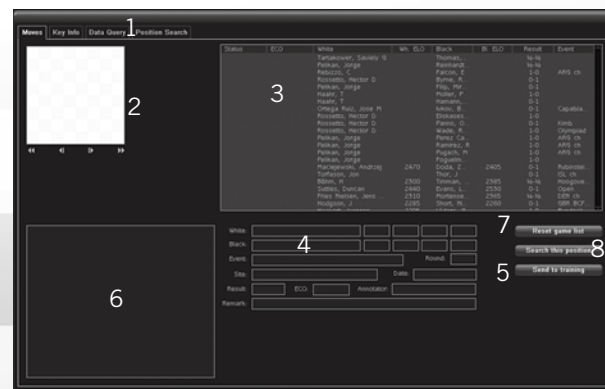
Moves | Key Info | Data Query | Position Search

1

2

3

| Status | ECO | White | Wt. ELO | Black | Bl. ELO | Result | Event |
|---|---|---|---|---|---|---|---|
| | | Tartakower, Saviely G | | Thomas,... | | ½-½ | |
| | | Pelikan, Jorge | | Reinhardt... | | ½-½ | |
| | | Rebizzo, C | | Falcon, E | | 1-0 | ARG ch |
| | | Rossetto, Hector D | | Byrne, R. | | 0-1 | |
| | | Pelikan, Jorge | | Filip, Mir... | | 0-1 | |
| | | Haahr, T | | Moller, F | | 1-0 | |
| | | Haahr, T | | Hamann,... | | 0-1 | |
| | | Ortega Ruiz, Jose M | | Ivkov, B. | | 0-1 | Capablа |
| | | Rossetto, Hector D | | Eliskases... | | 0-1 | |
| | | Rossetto, Hector D | | Panno, O... | | 0-1 | Kmb. |
| | | Rossetto, Hector D | | Wade, R. | | 0-1 | Olympiad |
| | | Pelikan, Jorge | | Perez Ca... | | 1-0 | ARG ch |
| | | Pelikan, Jorge | | Ramirez, R | | 1-0 | ARG ch |
| | | Pelikan, Jorge | | Pugach, M | | 1-0 | ARG ch |
| | | Pelikan, Jorge | | Pogueim... | | 1-0 | |
| | | Maciejewski, Andrzej | 2470 | Doda, Z | 2405 | 0-1 | Rubinstei... |
| | | Toffsson, Jon | | Thor, J | | 0-1 | ISL ch |
| | | Bjorn, H | 2300 | Timman,... | 2585 | ½-½ | Hoogove... |
| | | Suttles, Duncan | 2440 | Evans, L... | 2530 | 0-1 | Open |
| | | Fries Nielsen, Jens... | 2310 | Mortense... | 2365 | ½-½ | DEN ch |
| | | Hodgson, J | 2285 | Short, N... | 2260 | 0-1 | GBR BCF |

4

White: | Black: | Event: | Round: | Site: | Date: | Result: | ECO: | Annotator: | Remark:

7 Reset game list

Search this position 8

5 Send to training

6